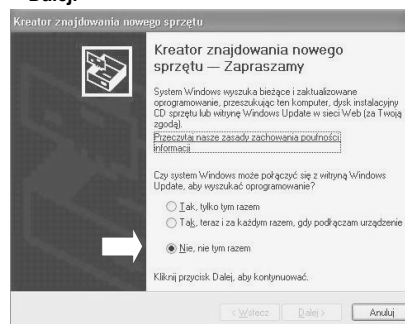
Dalej.

Kreator znajdowania nowego sprzętu

Kreator znajdowania nowego sprzętu — Zapraszamy

System Windows wyszuka bieżące i zaktualizowane oprogramowanie, przeszukując ten komputer, dysk instalacyjny CD sprzętu lub witrynę Windows Update w sieci Web (za Twoją zgodą).

Przeczytaj nasze zasady zachowania poufności informacji

Czy system Windows może połączyć się z witryną Windows Update, aby wyszukać oprogramowanie?

Tak, tylko tym razem

Tak, teraz i za każdym razem, gdy podłączam urządzenie

Nie, nie tym razem

Kliknij przycisk Dalej, aby kontynuować.

< Wstecz | Dalej > | Anuluj